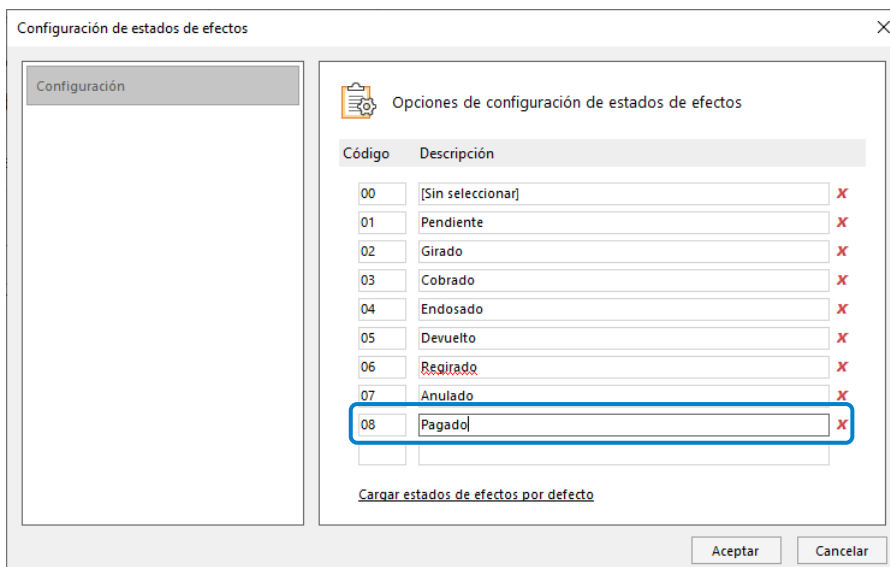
Configuración de estados de efectos

Configuración

Opciones de configuración de estados de efectos

| Código | Descripción |
|---|---|
| 00 | [Sin seleccionar] |
| 01 | Pendiente |
| 02 | Girado |
| 03 | Cobrado |
| 04 | Endosado |
| 05 | Devuelto |
| 06 | Regirado |
| 07 | Anulado |
| 08 | Pagado |

Cargar estados de efectos por defecto

Aceptar

Cancelar